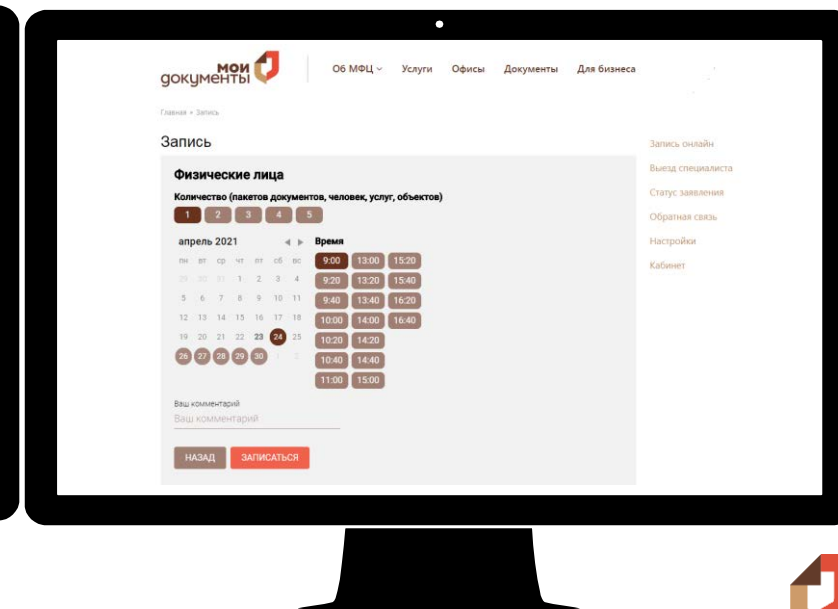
мои документы

Об МФЦ Услуги Офисы Документы Для бизнеса

Главная » Запись

Запись

Физические лица

Количество (пакетов документов, человек, услуг, объектов)

1 2 3 4 5

апрель 2021

| пн | вт | ср | чт | пт | сб | вс |
|---|---|---|---|---|---|---|
| 29 | 30 | 31 | 1 | 2 | 3 | 4 |
| 5 | 6 | 7 | 8 | 9 | 10 | 11 |
| 12 | 13 | 14 | 15 | 16 | 17 | 18 |
| 19 | 20 | 21 | 22 | 23 | 24 | 25 |
| 26 | 27 | 28 | 29 | 30 | 1 | 2 |

Время

9:00 13:00 15:20
9:20 13:20 15:40
9:40 13:40 16:20
10:00 14:00 16:40
10:20 14:20
10:40 14:40
11:00 15:00

Ваш комментарий
Ваш комментарий

НАЗАД ЗАПИСАТЬСЯ

Запись онлайн
Выезд специалиста
Статус заявления
Обратная связь
Настройки
Кабинет